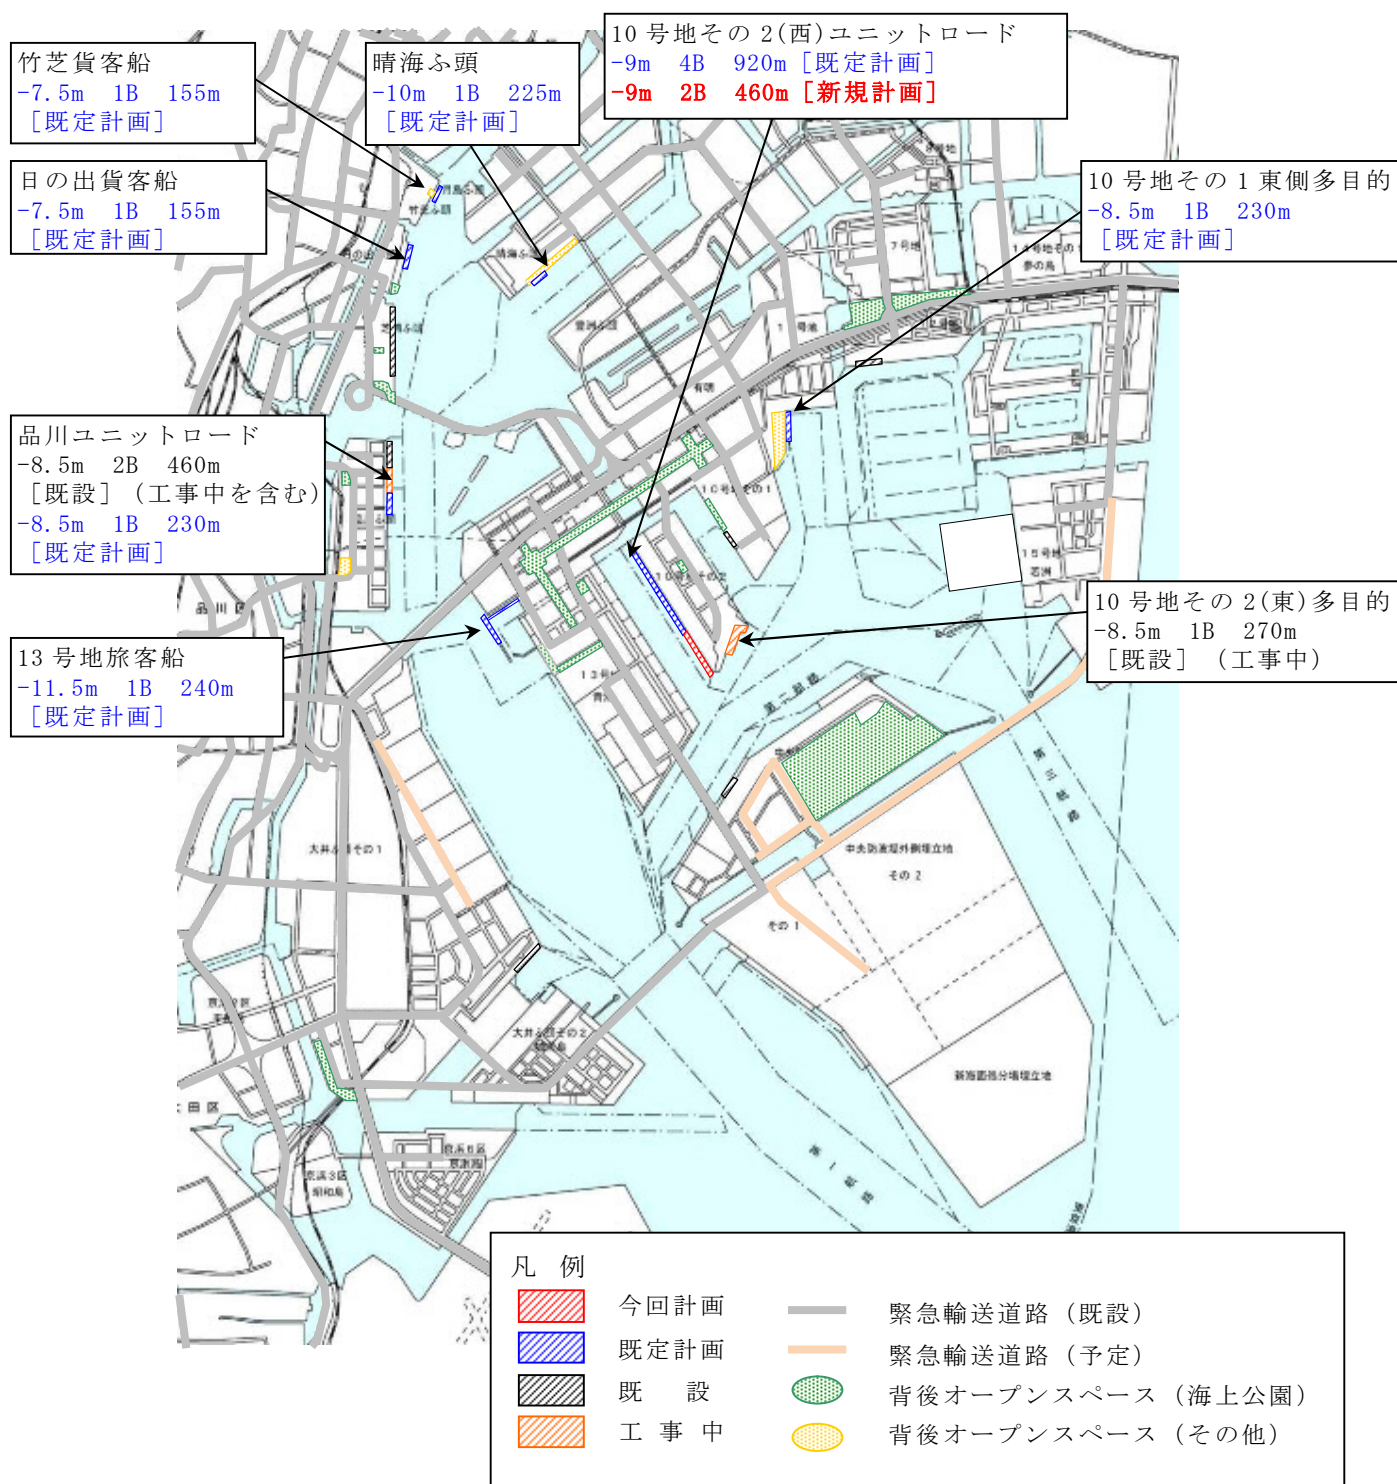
竹芝貨客船
-7.5m 1B 155m
［既定計画］

晴海ふ頭
-10m 1B 225m
［既定計画］

10 号地その 2(西)ユニットロード
-9m 4B 920m［既定計画］
-9m 2B 460m［新規計画］

日の出貨客船
-7.5m 1B 155m
［既定計画］

10 号地その 1 東側多目的
-8.5m 1B 230m
［既定計画］

品川ユニットロード
-8.5m 2B 460m
［既設］（工事中を含む）
-8.5m 1B 230m
［既定計画］

10 号地その 2(東)多目的
-8.5m 1B 270m
［既設］（工事中）

13 号地旅客船
-11.5m 1B 240m
［既定計画］

竹芝ふ頭
日の出
芝浦ふ頭
晴海ふ頭
豊洲ふ頭
有明
7号地
1号地
10号地その1
10号地その2
13号地
15号地
若洲
品川区
大井ふ頭その1
大井ふ頭その2
中央防波堤外側埋立地
その2
その1
新海面処分場埋立地
第二航路
第三航路
第一航路
京浜3区
大田区

凡 例
今回計画
既定計画
既 設
工 事 中
緊急輸送道路（既設）
緊急輸送道路（予定）
背後オープンスペース（海上公園）
背後オープンスペース（その他）